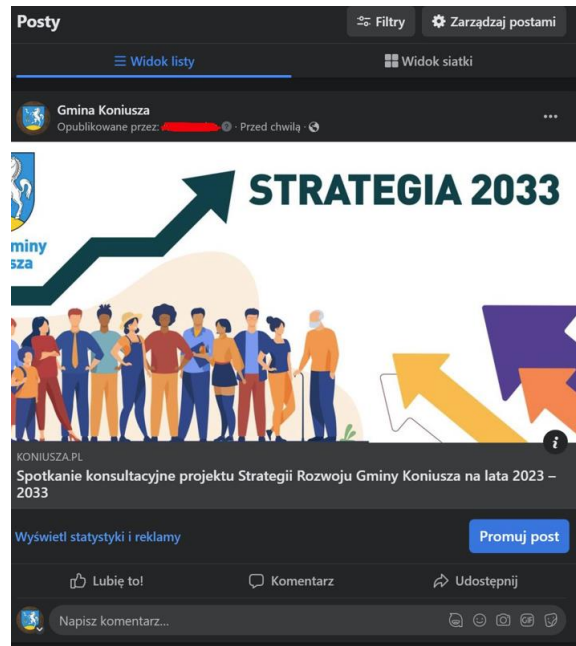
Posty

Filtry

Zarządzaj postami

Widok listy

Widok siatki

Gmina Koniusza

Opublikowane przez: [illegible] · Przed chwilą ·

...

miny
sza

STRATEGIA 2033

KONIUSZA.PL

Spotkanie konsultacyjne projektu Strategii Rozwoju Gminy Koniusza na lata 2023 – 2033

Wyświetl statystyki i reklamy

Promuj post

Lubię to!

Komentarz

Udostępnij

Napisz komentarz...